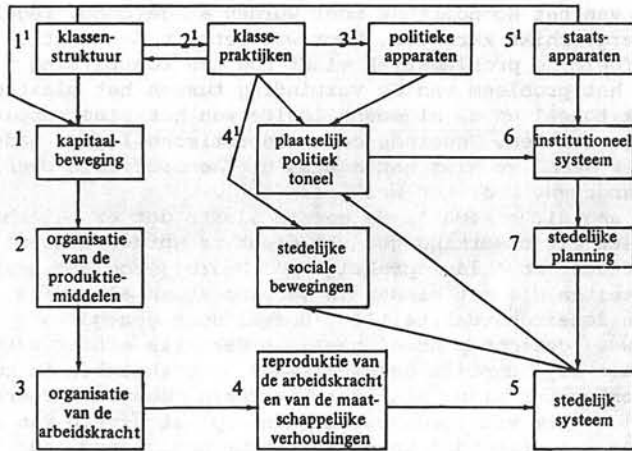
$1^1$ klassenstructuur

$2^1$ klassepraktijken

$3^1$ politieke apparaten

$5^1$ staatsapparaten

1 kapitaalbeweging

$4^1$ plaatselijk politiek toneel

6 institutioneel systeem

2 organisatie van de produktiemiddelen

stedelijke sociale bewegingen

7 stedelijke planning

3 organisatie van de arbeidskracht

4 reproduktie van de arbeidskracht en van de maatschappelijke verhoudingen

5 stedelijk systeem